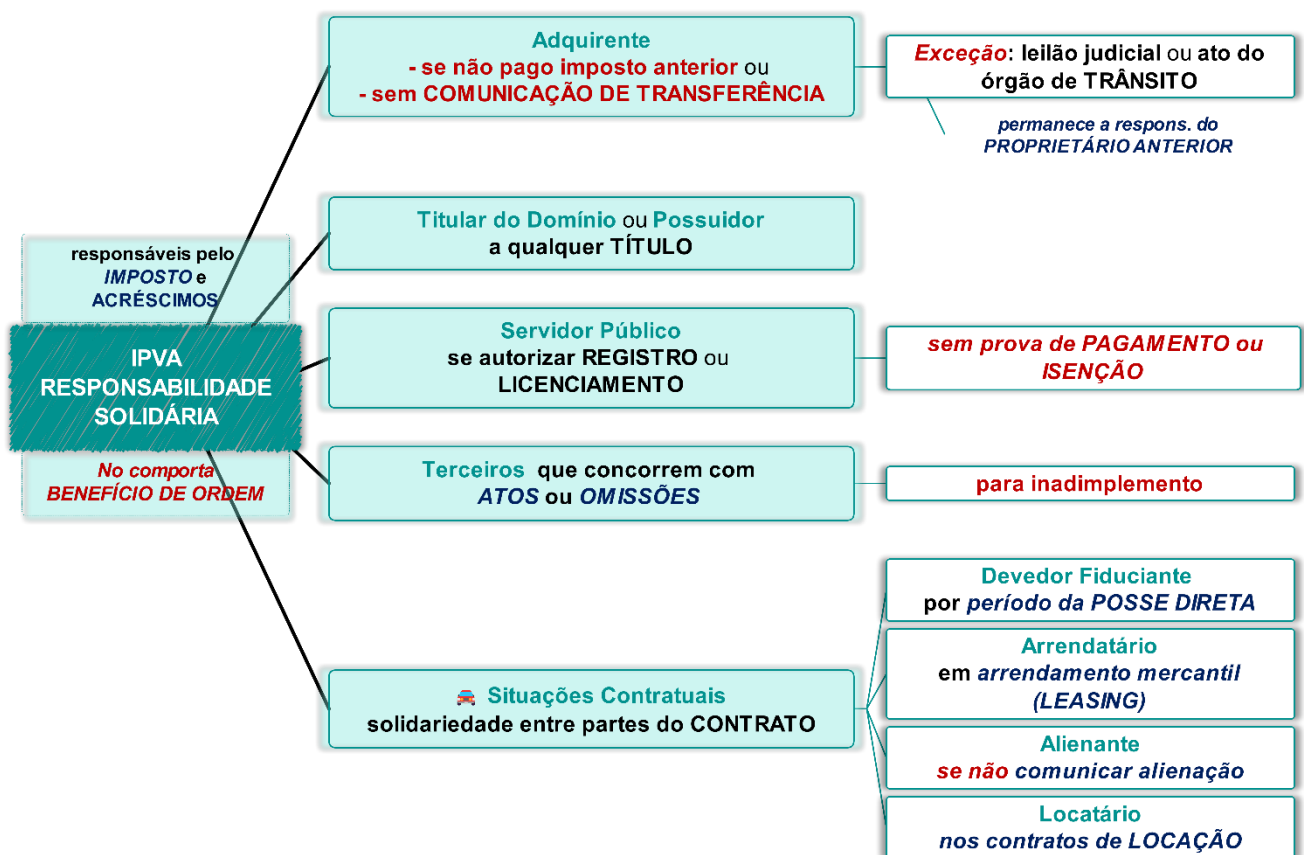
IPVA RESPONSABILIDADE SOLIDÁRIA

responsáveis pelo IMPOSTO e ACRÉSCIMOS

No comporta BENEFÍCIO DE ORDEM

Adquirente
- se não pago imposto anterior ou
- sem COMUNICAÇÃO DE TRANSFERÊNCIA

Exceção: leilão judicial ou ato do órgão de TRÂNSITO

permanece a respons. do PROPRIETÁRIO ANTERIOR

Titular do Domínio ou Possuidor a qualquer TÍTULO

Servidor Público se autorizar REGISTRO ou LICENCIAMENTO

sem prova de PAGAMENTO ou ISENÇÃO

Terceiros que concorrem com ATOS ou OMISSÕES

para inadimplemento

Situações Contratuais solidariedade entre partes do CONTRATO

Devedor Fiduciante por período da POSSE DIRETA

Arrendatário em arrendamento mercantil (LEASING)

Alienante se não comunicar alienação

Locatário nos contratos de LOCAÇÃO